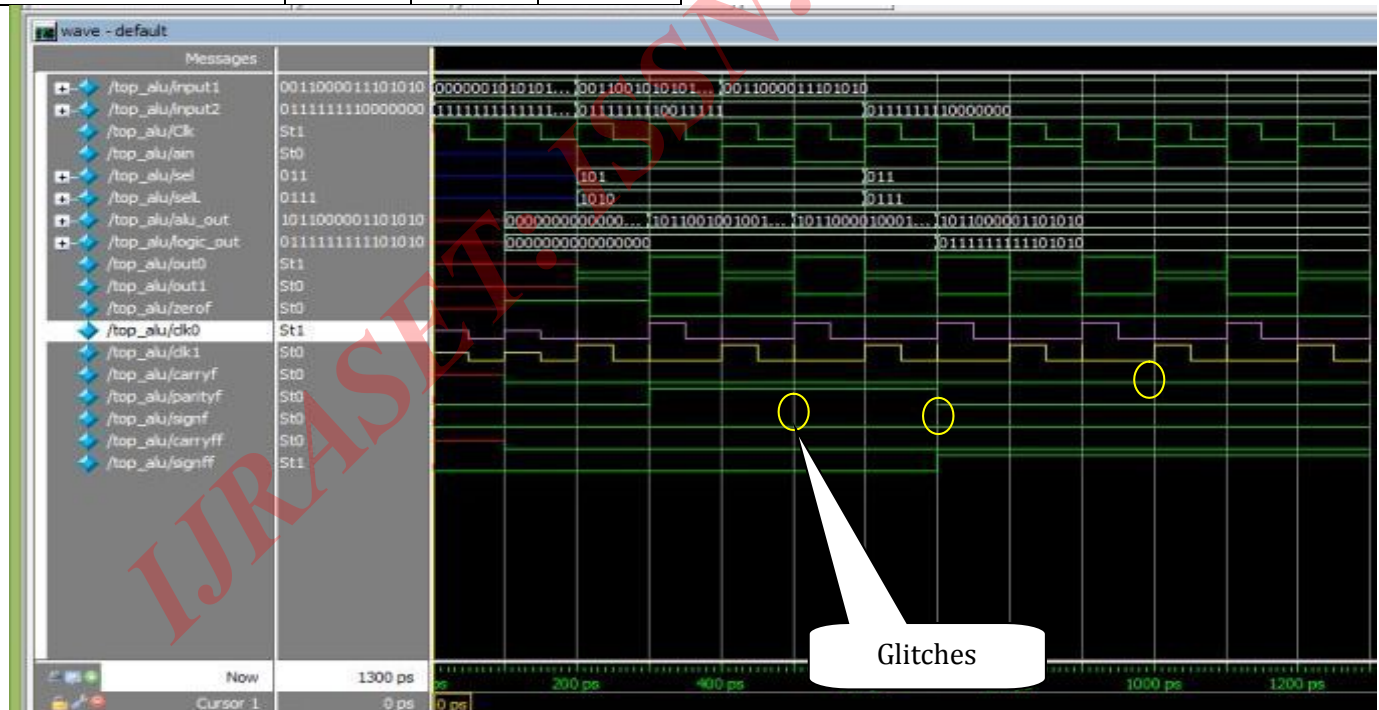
wave - default

Messages

/top_alu/input1 0011000011101010 000000101010101... 001100101010101... 0011000011101010
/top_alu/input2 0111111110000000 1111111111111... 0111111110011111 0111111110000000
/top_alu/Clk St1
/top_alu/ain St0
/top_alu/sel 011 101 011
/top_alu/selL 0111 1010 0111
/top_alu/alu_out 1011000001101010 0000000000000... 1011001001001... 1011000010001... 1011000001101010
/top_alu/logic_out 0111111111101010 0000000000000000 0111111111101010
/top_alu/out0 St1
/top_alu/out1 St0
/top_alu/zerof St0
/top_alu/clk0 St1
/top_alu/clk1 St0
/top_alu/carryf St0
/top_alu/parityf St0
/top_alu/signf St0
/top_alu/carryff St0
/top_alu/signff St1

Glitches

Now 1300 ps
Cursor 1 0 ps 0 ps

ps 200 ps 400 ps 1000 ps 1200 ps

IJRASET: ISSN